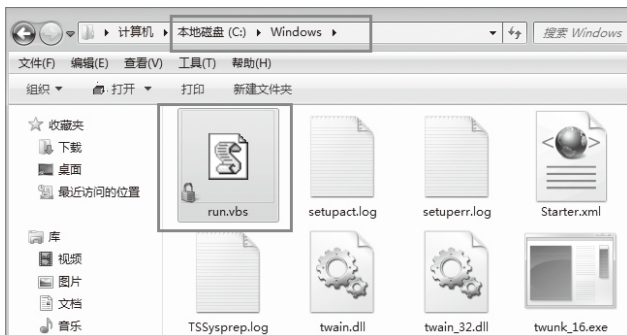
▸ 计算机 ▸ 本地磁盘 (C:) ▸ Windows ▸

搜索 Windows

文件(F) 编辑(E) 查看(V) 工具(T) 帮助(H)

组织 ▾ 打开 ▾ 打印 新建文件夹

收藏夹
下载
桌面
最近访问的位置

库
视频
图片
文档
音乐

run.vbs
setupact.log
setuperr.log
Starter.xml
TSSysprep.log
twain.dll
twain_32.dll
twunk_16.exe